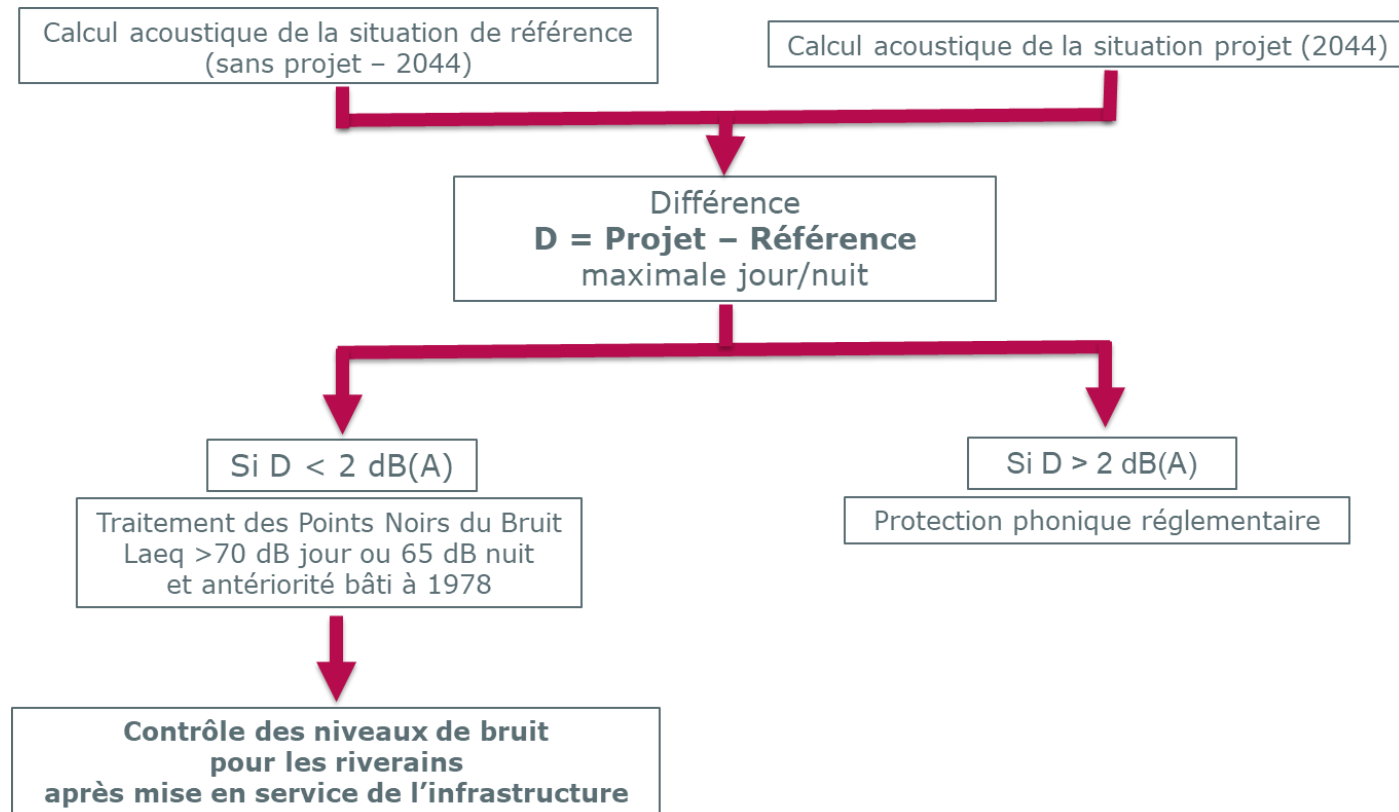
Calcul acoustique de la situation de référence (sans projet – 2044)

Calcul acoustique de la situation projet (2044)

Différence
**D = Projet – Référence**
maximale jour/nuit

Si D < 2 dB(A)

Si D > 2 dB(A)

Traitement des Points Noirs du Bruit
Laeq >70 dB jour ou 65 dB nuit
et antériorité bâti à 1978

Protection phonique réglementaire

**Contrôle des niveaux de bruit pour les riverains après mise en service de l'infrastructure**